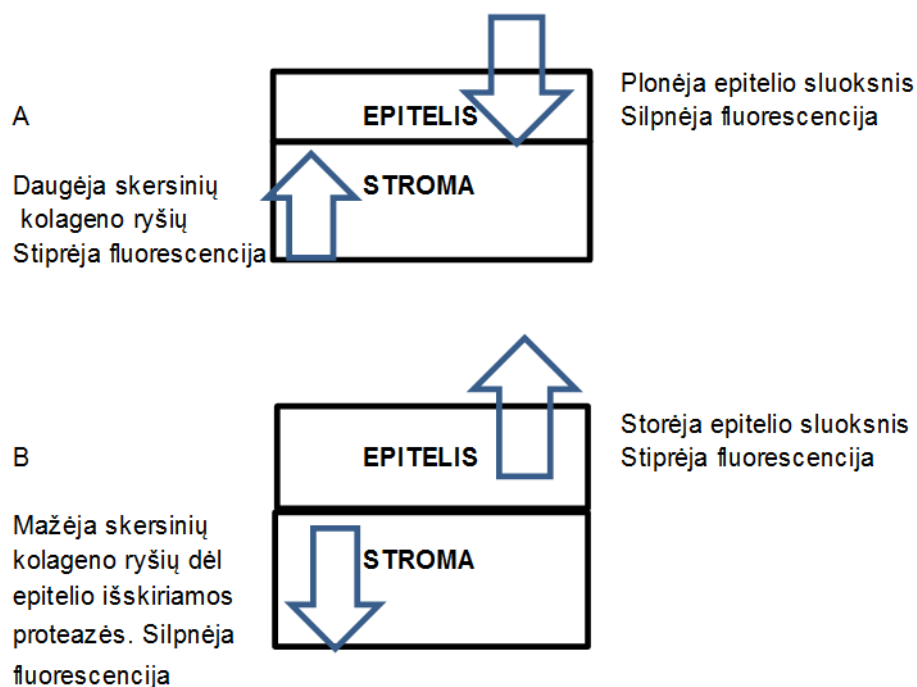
A

EPITELIS

Plonėja epitelio sluoksnis
Silpnėja fluorescencija

STROMA

Daugėja skersinių kolageno ryšių
Stiprėja fluorescencija

B

EPITELIS

Storėja epitelio sluoksnis
Stiprėja fluorescencija

STROMA

Mažėja skersinių kolageno ryšių dėl epitelio išskiriamos proteazės. Silpnėja fluorescencija